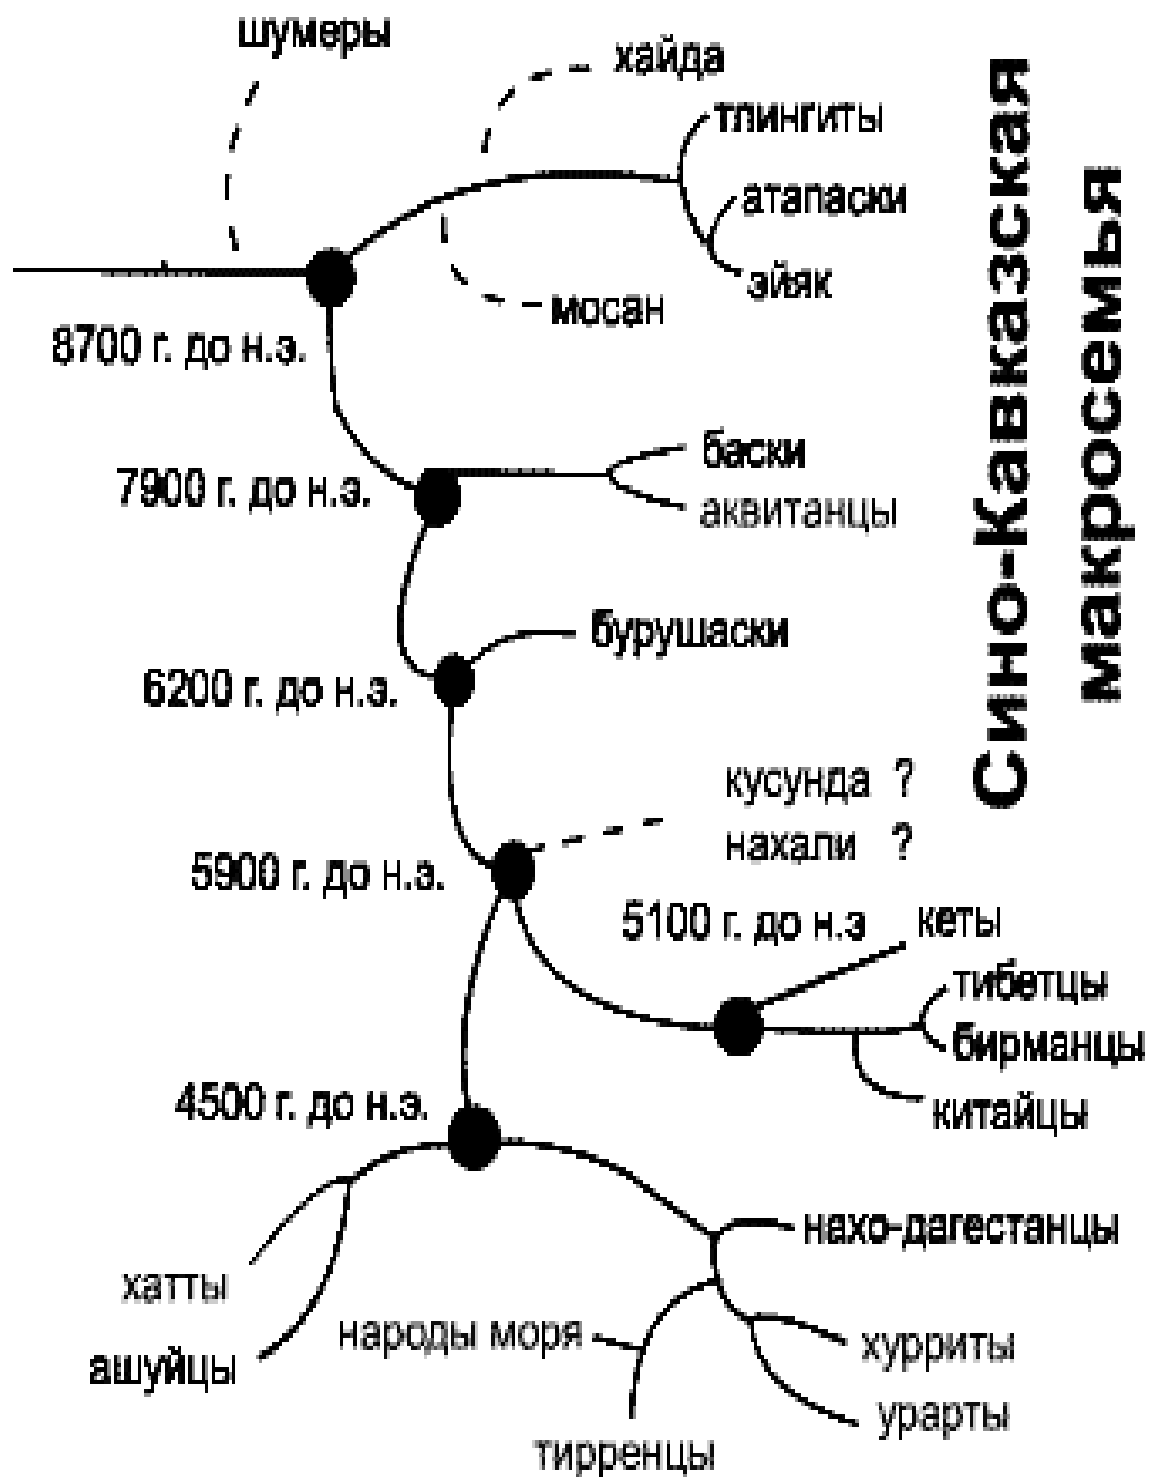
Сино-Кавказская макросемья

шумеры
хайда
тлингиты
атапаски
эйяк
мосан
8700 г. до н.э.
баски
аквитанцы
7900 г. до н.э.
бурушаски
6200 г. до н.э.
кусунда ?
нахали ?
5900 г. до н.э.
5100 г. до н.э
кеты
тибетцы
бирманцы
китайцы
4500 г. до н.э.
нахо-дагестанцы
хатты
ашуйцы
народы моря
хурриты
урарты
тирренцы